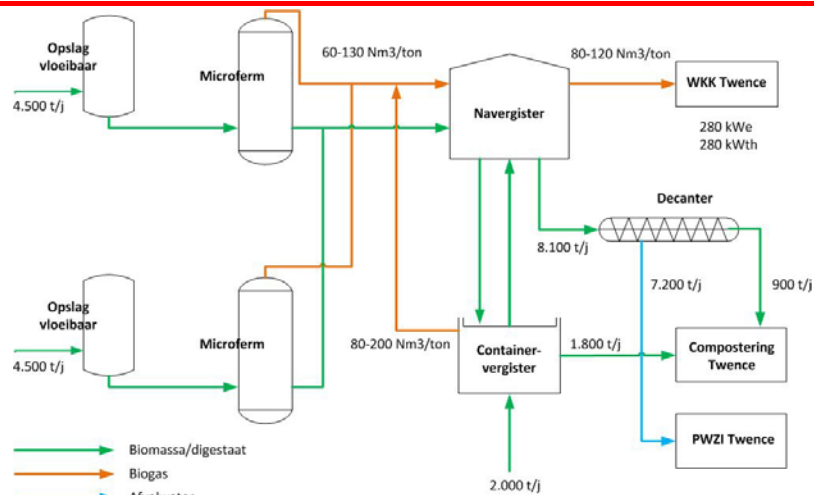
Opslag vloeibaar

4.500 t/j

Microferm

60-130 Nm3/ton

Navergister

80-120 Nm3/ton

WKK Twence

280 kWe
280 kWth

Decanter

8.100 t/j

7.200 t/j

900 t/j

Opslag vloeibaar

4.500 t/j

Microferm

80-200 Nm3/ton

Containervergister

1.800 t/j

Compostering Twence

PWZI Twence

2.000 t/j

Biomassa/digestaat

Biogas

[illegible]